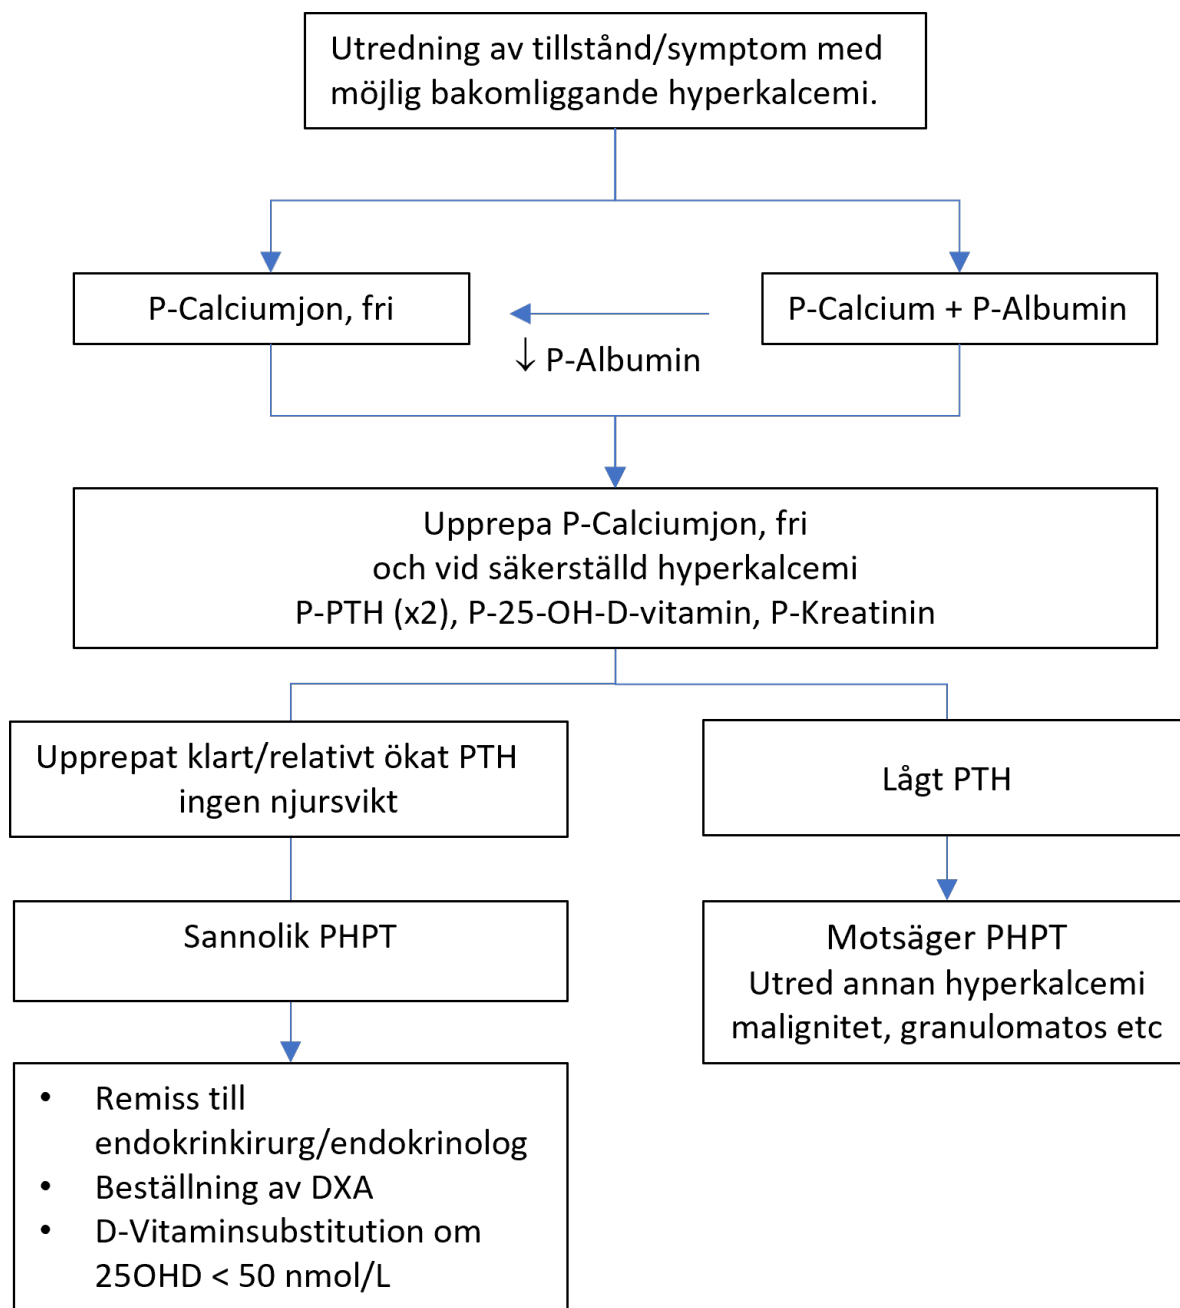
Utredning av tillstånd/symptom med möjlig bakomliggande hyperkalcemi.

P-Calciumjon, fri

P-Calcium + P-Albumin

↓ P-Albumin

Upprepa P-Calciumjon, fri
och vid säkerställd hyperkalcemi
P-PTH (x2), P-25-OH-D-vitamin, P-Kreatinin

Upprepat klart/relativt ökat PTH ingen njursvikt

Lågt PTH

Sannolik PHPT

Motsäger PHPT
Utred annan hyperkalcemi
malignitet, granulomatos etc

• Remiss till endokrinkirurg/endokrinolog
• Beställning av DXA
• D-Vitaminsubstitution om 25OHD < 50 nmol/L